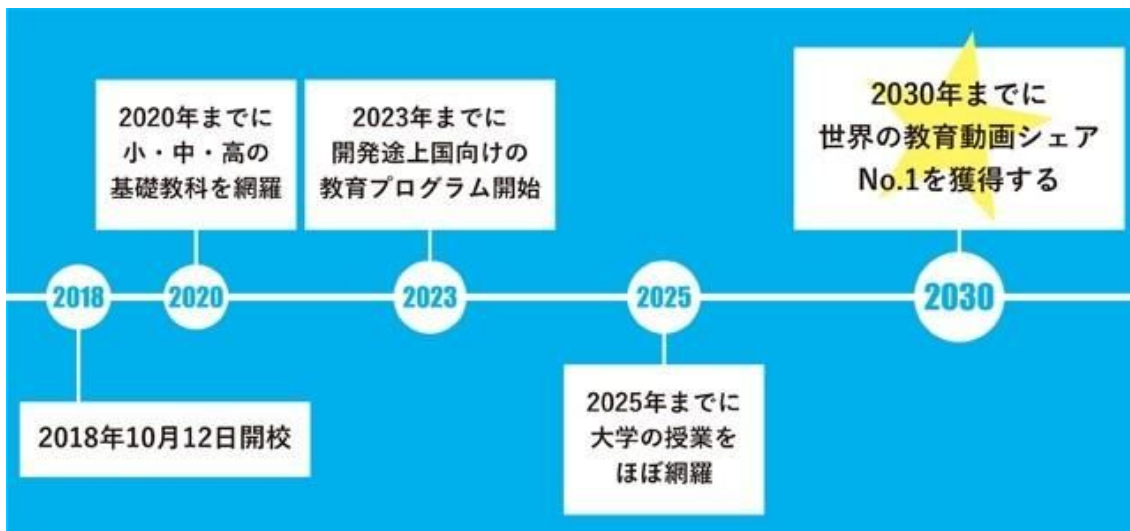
2020年までに
小・中・高の
基礎教科を網羅

2023年までに
開発途上国向けの
教育プログラム開始

2030年までに
世界の教育動画シェア
No.1を獲得する

2018

2020

2023

2025

2030

2018年10月12日開校

2025年までに
大学の授業を
ほぼ網羅